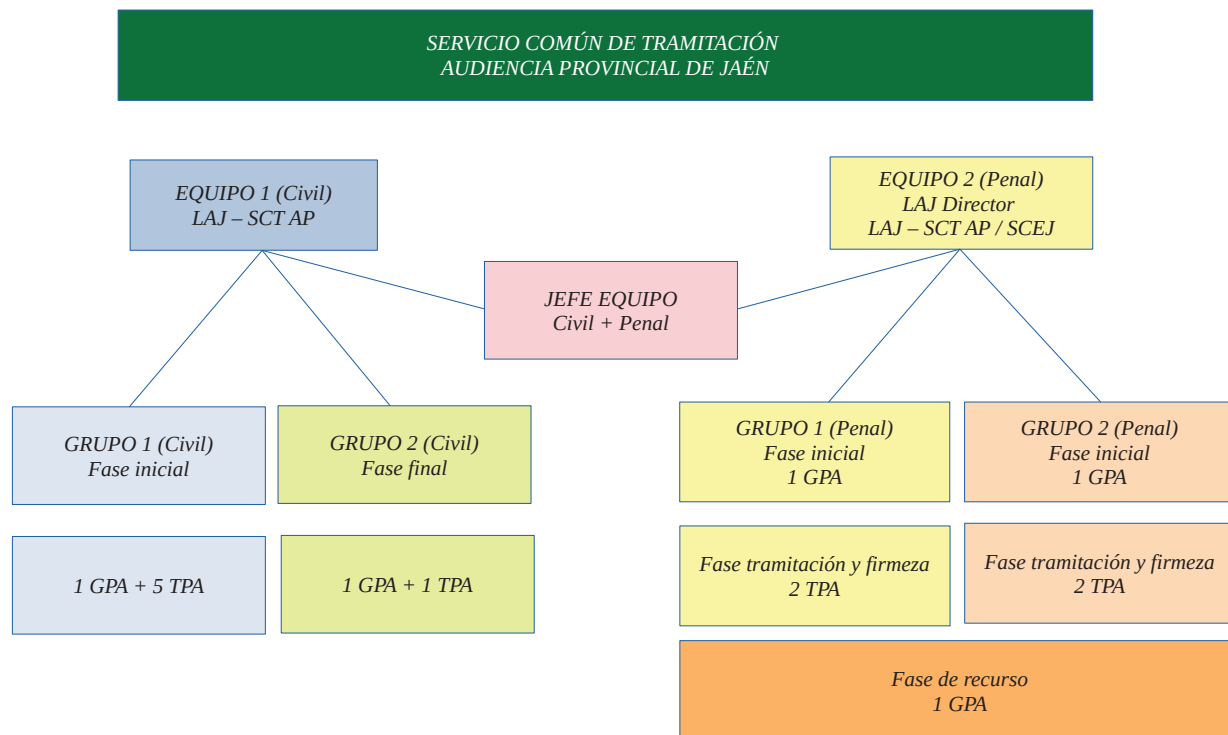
SERVICIO COMÚN DE TRAMITACIÓN
AUDIENCIA PROVINCIAL DE JAÉN

EQUIPO 1 (Civil)
LAJ – SCT AP

EQUIPO 2 (Penal)
LAJ Director
LAJ – SCT AP / SCEJ

JEFE EQUIPO
Civil + Penal

GRUPO 1 (Civil)
Fase inicial

GRUPO 2 (Civil)
Fase final

GRUPO 1 (Penal)
Fase inicial
1 GPA

GRUPO 2 (Penal)
Fase inicial
1 GPA

1 GPA + 5 TPA

1 GPA + 1 TPA

Fase tramitación y firmeza
2 TPA

Fase tramitación y firmeza
2 TPA

Fase de recurso
1 GPA